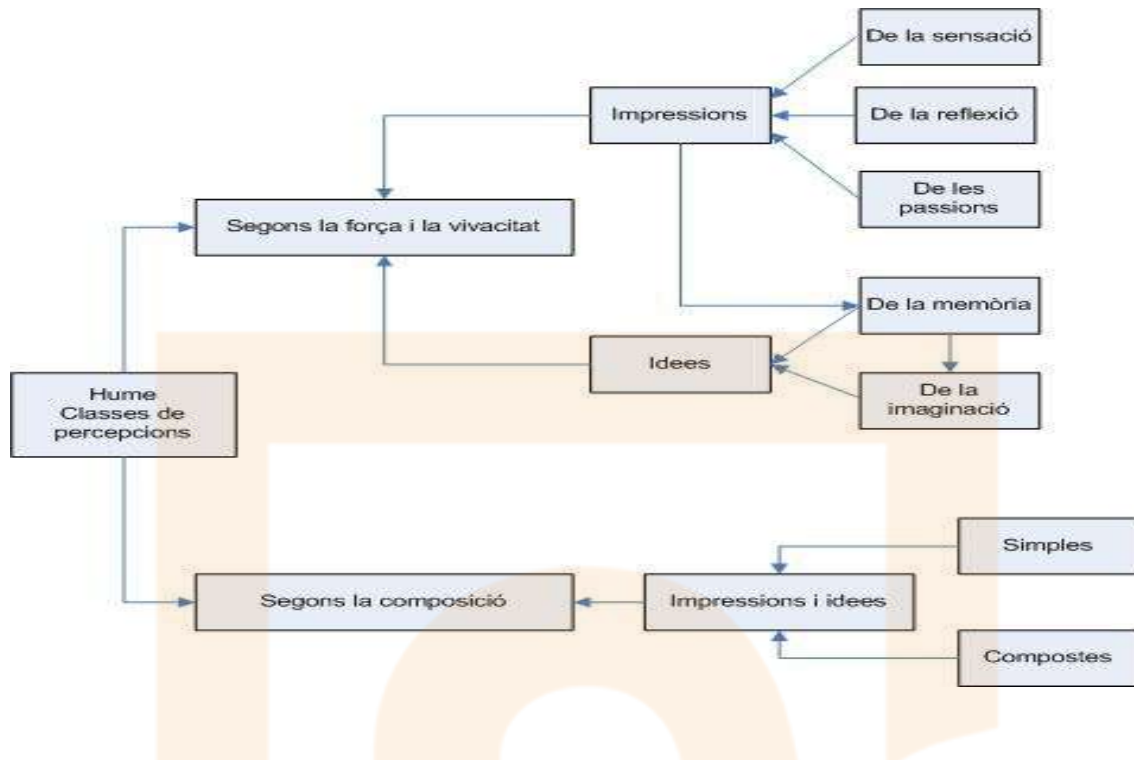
De la sensació

Impressions

De la reflexió

De les passions

Segons la força i la vivacitat

De la memòria

Idees

De la imaginació

Hume
Classes de percepcions

Simples

Segons la composició

Impressions i idees

Compostes